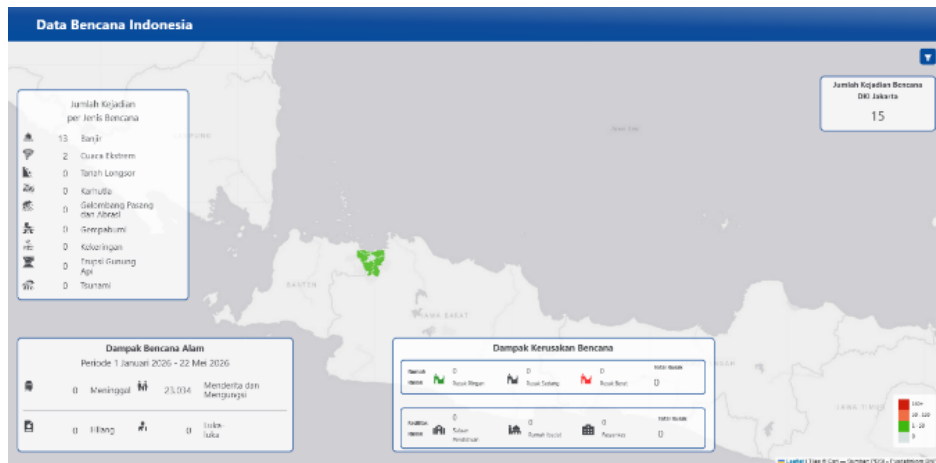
Data Bencana Indonesia

Jumlah Kejadian per Jenis Bencana

13 Banjir
2 Cuaca Ekstrem
0 Tanah Longsor
0 Karhutla
0 Gelombang Pasang dan Abrasi
0 Gempabumi
0 Kekeringan
0 Erupsi Gunung Api
0 Tsunami

Jumlah Kejadian Bencana DKI Jakarta
15

BANTEN
JAWA BARAT
JAWA TENGAH

Dampak Bencana Alam
Periode 1 Januari 2026 - 22 Mei 2026

0 Meninggal
23.034 Menderita dan Mengungsi
0 Hilang
0 Luka-luka

Dampak Kerusakan Bencana

Rumah rusak
0 Rusak Ringan
0 Rusak Sedang
0 Rusak Berat
Total Rusak 0

Fasilitas rusak
0 Satuan Pendidikan
0 Rumah Ibadat
0 Fasyankes
Total Rusak 0

100+
20 - 100
1 - 20
0

Leaflet | Tiles © Esri — Sumber: BNPB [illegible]